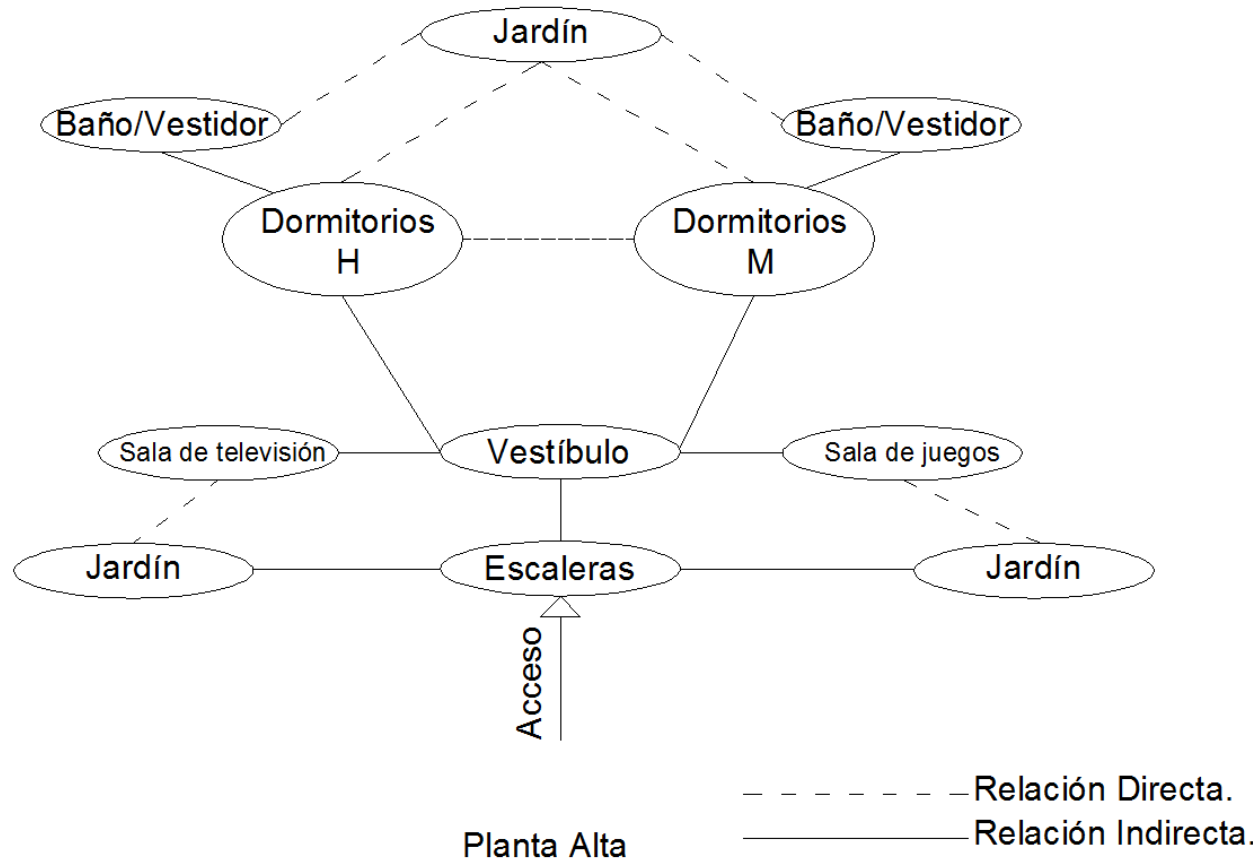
Jardín

Baño/Vestidor

Baño/Vestidor

Dormitorios H

Dormitorios M

Sala de televisión

Vestíbulo

Sala de juegos

Jardín

Escaleras

Jardín

Acceso

Relación Directa.

Relación Indirecta.

Planta Alta